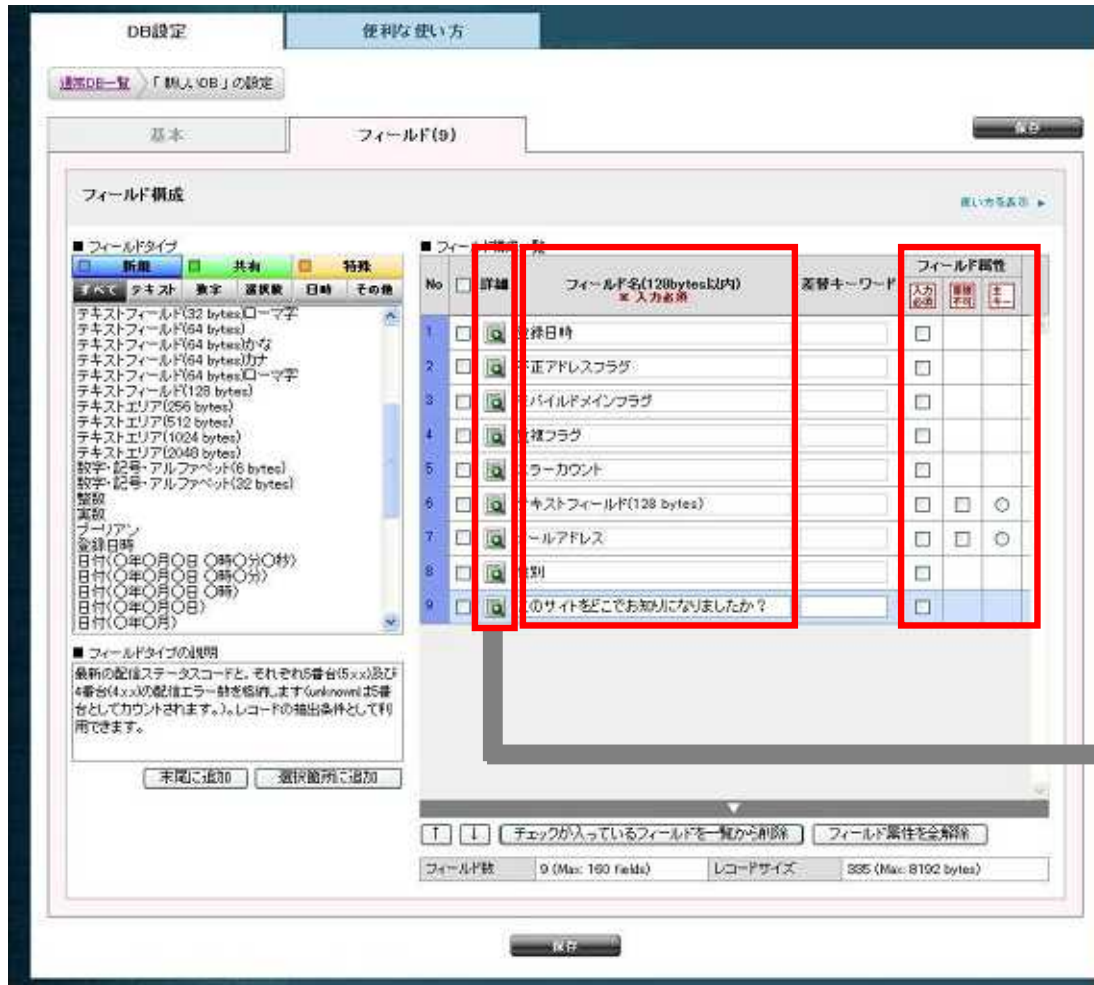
DB設定 便利な使い方

通常DB一覧 「新人DB」の設定

基本 フィールド(9)

保存

フィールド構成

使い方を表示 ▶

■ フィールドタイプ

新規 共有 特殊

すべて テキスト 数字 選択肢 日時 その他

テキストフィールド(32 bytes)ローマ字
テキストフィールド(64 bytes)
テキストフィールド(64 bytes)かな
テキストフィールド(64 bytes)カナ
テキストフィールド(64 bytes)ローマ字
テキストフィールド(128 bytes)
テキストエリア(256 bytes)
テキストエリア(512 bytes)
テキストエリア(1024 bytes)
テキストエリア(2048 bytes)
数字・記号・アルファベット(6 bytes)
数字・記号・アルファベット(32 bytes)
整数
実数
ブーリアン
登録日時
日付(〇年〇月〇日 〇時〇分〇秒)
日付(〇年〇月〇日 〇時〇分)
日付(〇年〇月〇日 〇時)
日付(〇年〇月〇日)
日付(〇年〇月)

■ フィールドタイプの説明

最新の配信ステータスコードと、それぞれ5番台(5xx)及び4番台(4xx)の配信エラー数を格納します(unknownは5番台としてカウントされます。)。レコードの抽出条件として利用できます。

末尾に追加 選択箇所に追加

■ フィールド構成一覧

| No | | 詳細 | フィールド名(128bytes以内) ※入力必須 | 差替キーワード | 入力必須 | 重複不可 | 主キー |
|---|---|---|---|---|---|---|---|
| 1 | ☐ | | 登録日時 | | ☐ | | |
| 2 | ☐ | | 不正アドレスフラグ | | ☐ | | |
| 3 | ☐ | | モバイルドメインフラグ | | ☐ | | |
| 4 | ☐ | | 重複フラグ | | ☐ | | |
| 5 | ☐ | | エラーカウント | | ☐ | | |
| 6 | ☐ | | テキストフィールド(128 bytes) | | ☐ | ☐ | ○ |
| 7 | ☐ | | メールアドレス | | ☐ | ☐ | ○ |
| 8 | ☐ | | 性別 | | ☐ | | |
| 9 | ☐ | | このサイトをどこでお知りになりましたか？ | | ☐ | | |

フィールド属性

↑ ↓ チェックが入っているフィールドを一覧から削除 フィールド属性を全解除

| フィールド数 | 9 (Max: 160 fields) | レコードサイズ | 335 (Max: 8192 bytes) |
|---|---|---|---|

保存